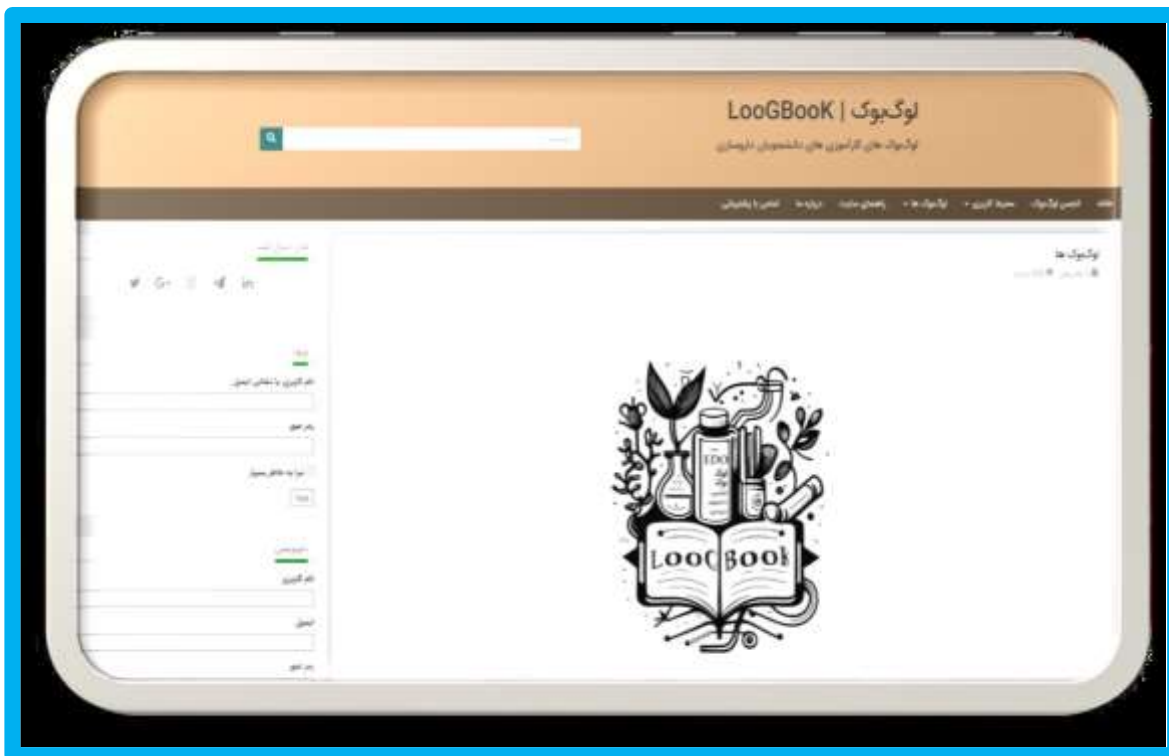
لوگ‌بوک | LooGBooK

لاگ‌بوک های کارآموزی های دانشجویان داروسازی

انجمن لوگ‌بوک   محیط کاربری   لوگ‌بوک ها   راهنمای سایت   درباره ما   تماس با پشتیبانی

لوگ‌بوک ها

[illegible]

ورود

نام کاربری یا نشانی ایمیل

رمز عبور

مرا به خاطر بسپار

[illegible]

نام کاربری

ایمیل

رمز عبور

LooGBook